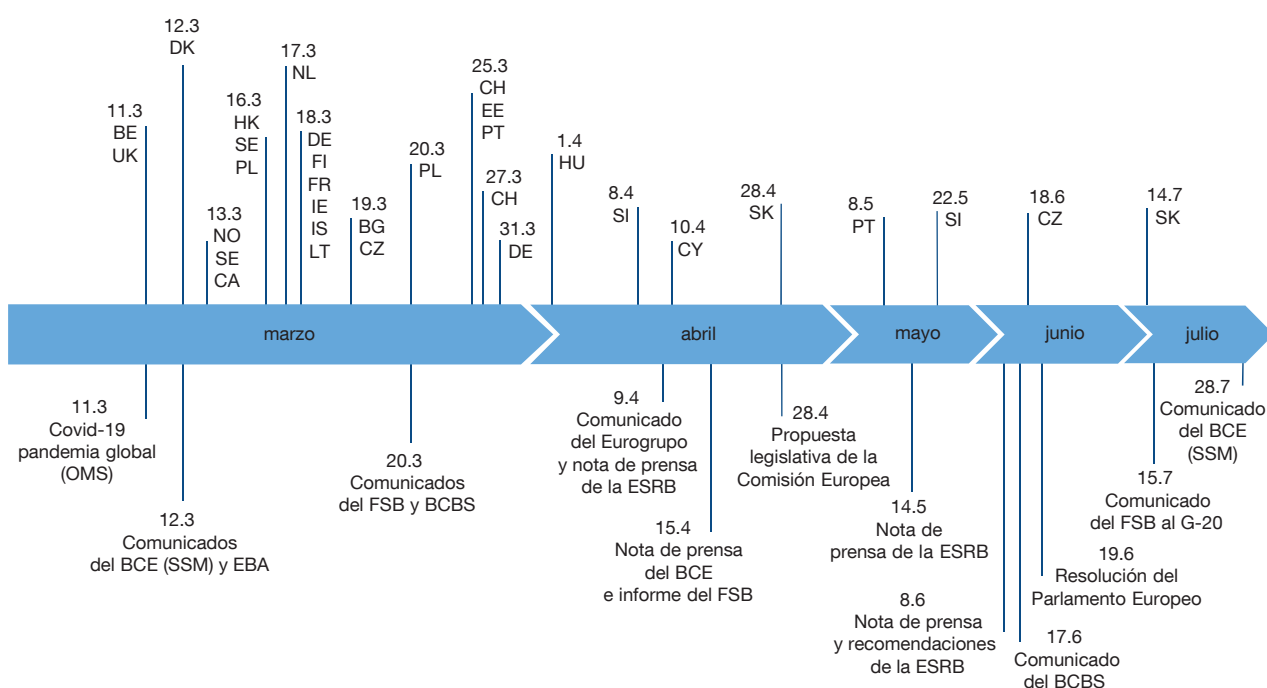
12.3
DK

17.3
NL

11.3
BE
UK

16.3
HK
SE
PL

18.3
DE
FI
FR
IE
IS
LT

13.3
NO
SE
CA

19.3
BG
CZ

20.3
PL

25.3
CH
EE
PT

27.3
CH

31.3
DE

1.4
HU

8.4
SI

10.4
CY

28.4
SK

8.5
PT

22.5
SI

18.6
CZ

14.7
SK

marzo

abril

mayo

junio

julio

11.3
Covid-19
pandemia global
(OMS)

12.3
Comunicados
del BCE (SSM) y EBA

20.3
Comunicados
del FSB y BCBS

9.4
Comunicado
del Eurogrupo
y nota de prensa
de la ESRB

15.4
Nota de prensa
del BCE
e informe del FSB

28.4
Propuesta
legislativa de la
Comisión Europea

14.5
Nota de
prensa de la ESRB

8.6
Nota de prensa
y recomendaciones
de la ESRB

17.6
Comunicado
del BCBS

19.6
Resolución del
Parlamento Europeo

15.7
Comunicado
del FSB al G-20

28.7
Comunicado
del BCE
(SSM)